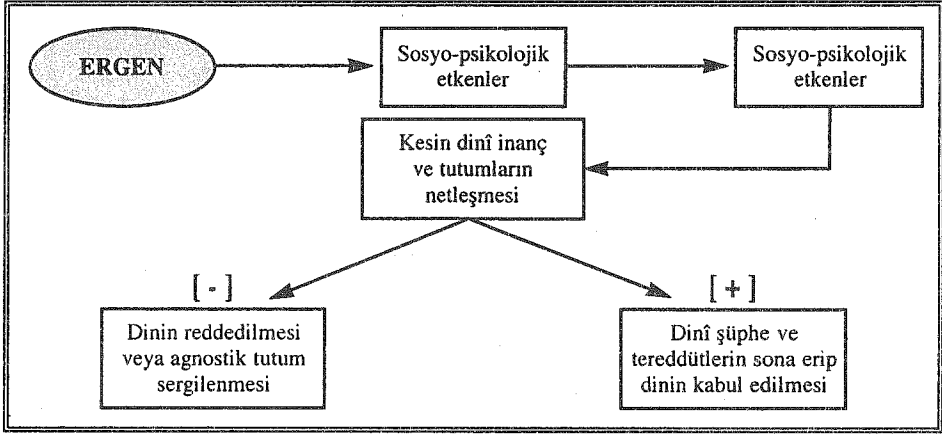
ERGEN

Sosyo-psikolojik etkenler

Sosyo-psikolojik etkenler

Kesin dinî inanç ve tutumların netleşmesi

[ - ]

Dinin reddedilmesi veya agnostik tutum sergilenmesi

[ + ]

Dinî şüphe ve tereddütlerin sona erip dinin kabul edilmesi